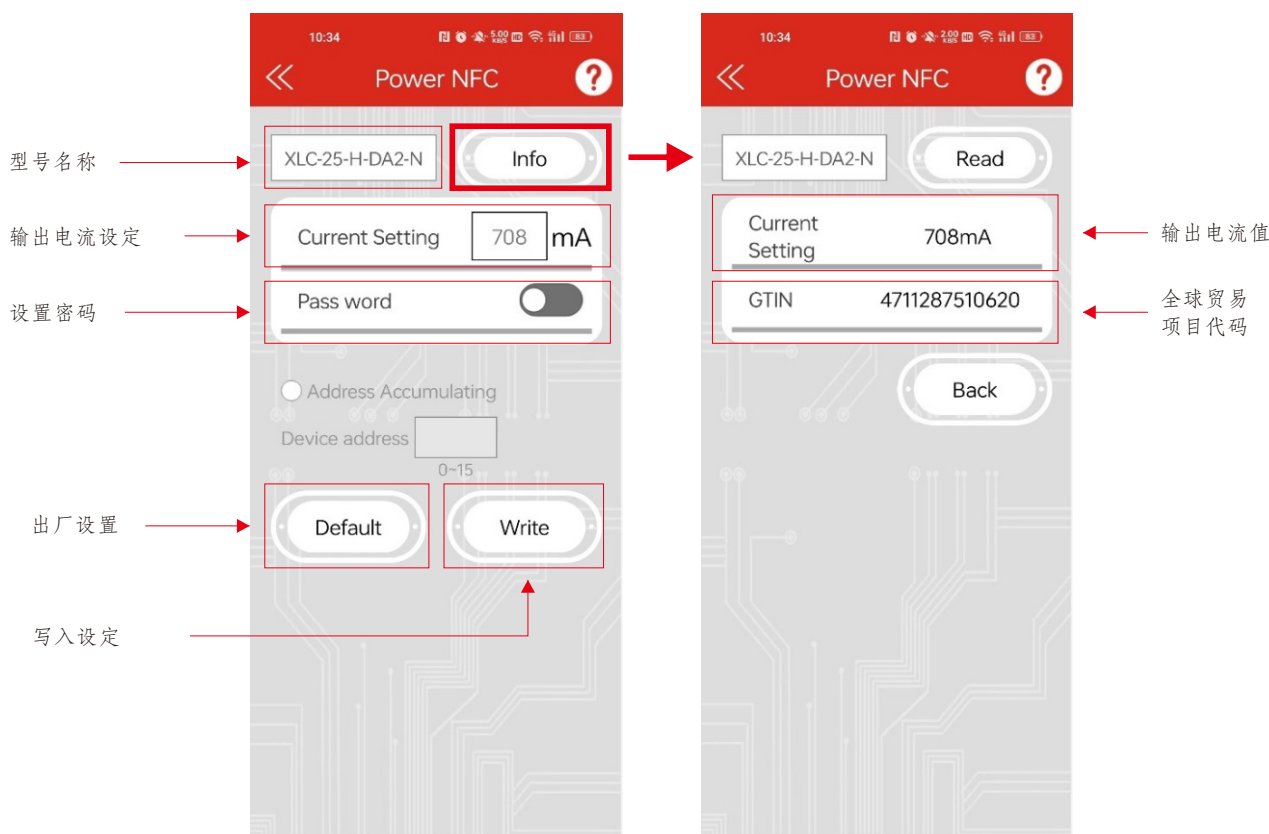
10:34

Power NFC

?

型号名称

XLC-25-H-DA2-N

Info

输出电流设定

Current Setting 708 mA

设置密码

Pass word

Address Accumulating

Device address

0~15

出厂设置

Default

Write

写入设定

10:34

Power NFC

?

XLC-25-H-DA2-N

Read

Current Setting 708mA

输出电流值

GTIN 4711287510620

全球贸易项目代码

Back